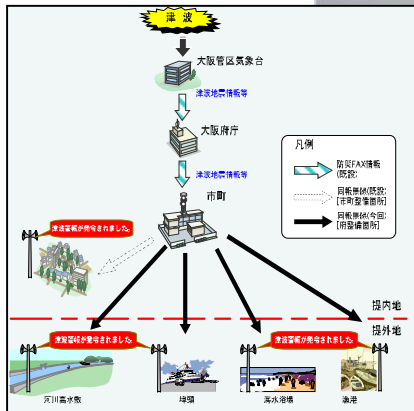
津波

大阪管区気象台

津波地震情報等

大阪府庁

津波地震情報等

市町

凡例

防災FAX情報(既設)

同報無線(既設)[市町整備箇所]

同報無線(今回)[府整備箇所]

津波警報が発令されました。

堤内地

堤外地

津波警報が発令されました。

津波警報が発令されました。

河川高水敷

埠頭

海水浴場

漁港